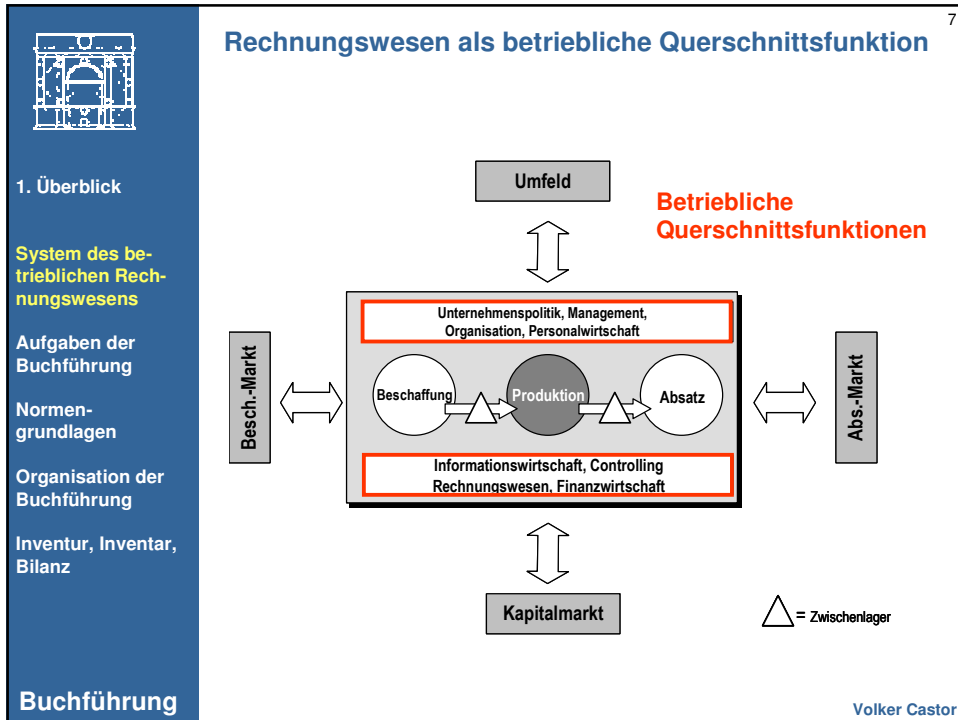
7

Rechnungswesen als betriebliche Querschnittsfunktion

1. Überblick

System des betrieblichen Rechnungswesens

Aufgaben der Buchführung

Normengrundlagen

Organisation der Buchführung

Inventur, Inventar, Bilanz

Buchführung

Umfeld

Betriebliche Querschnittsfunktionen

Unternehmenspolitik, Management, Organisation, Personalwirtschaft

Besch.-Markt

Beschaffung

Produktion

Absatz

Abs.-Markt

Informationswirtschaft, Controlling Rechnungswesen, Finanzwirtschaft

Kapitalmarkt

= Zwischenlager

Volker Castor